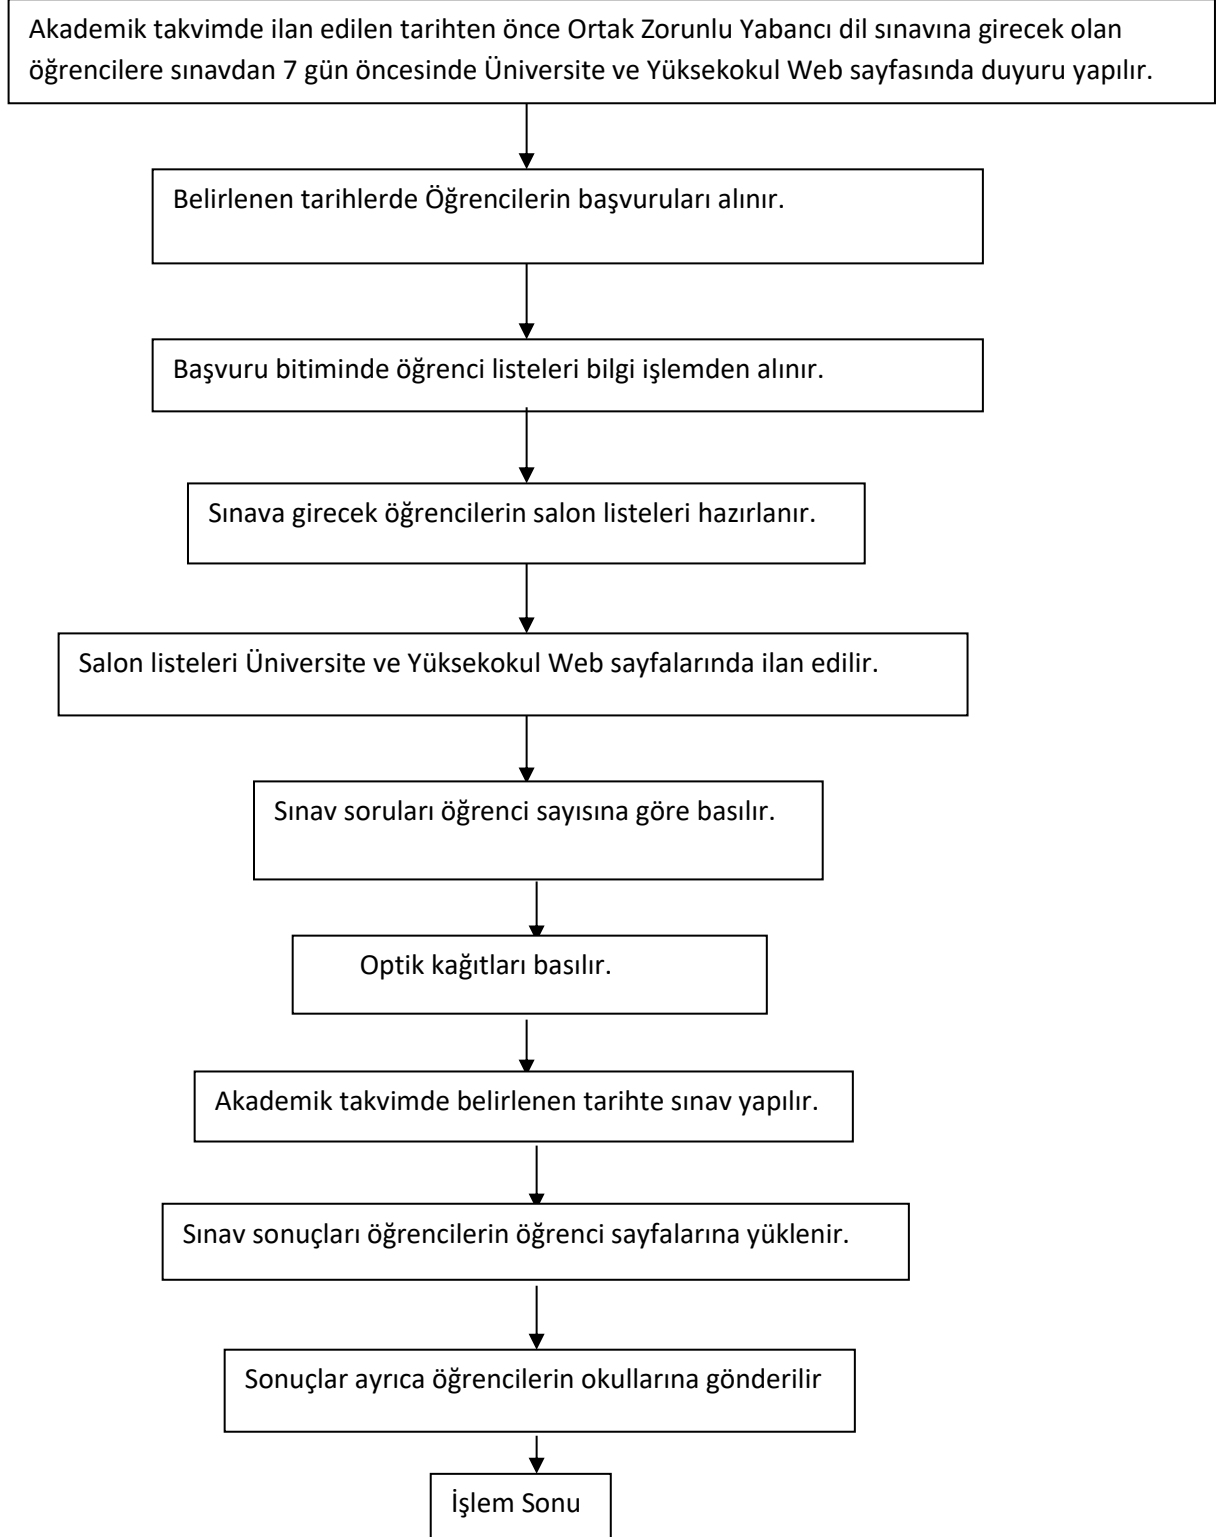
Akademik takvimde ilan edilen tarihten önce Ortak Zorunlu Yabancı dil sınavına girecek olan öğrencilere sınavdan 7 gün öncesinde Üniversite ve Yüksekokul Web sayfasında duyuru yapılır.

Belirlenen tarihlerde Öğrencilerin başvuruları alınır.

Başvuru bitiminde öğrenci listeleri bilgi işlemden alınır.

Sınava girecek öğrencilerin salon listeleri hazırlanır.

Salon listeleri Üniversite ve Yüksekokul Web sayfalarında ilan edilir.

Sınav soruları öğrenci sayısına göre basılır.

Optik kağıtları basılır.

Akademik takvimde belirlenen tarihte sınav yapılır.

Sınav sonuçları öğrencilerin öğrenci sayfalarına yüklenir.

Sonuçlar ayrıca öğrencilerin okullarına gönderilir

İşlem Sonu